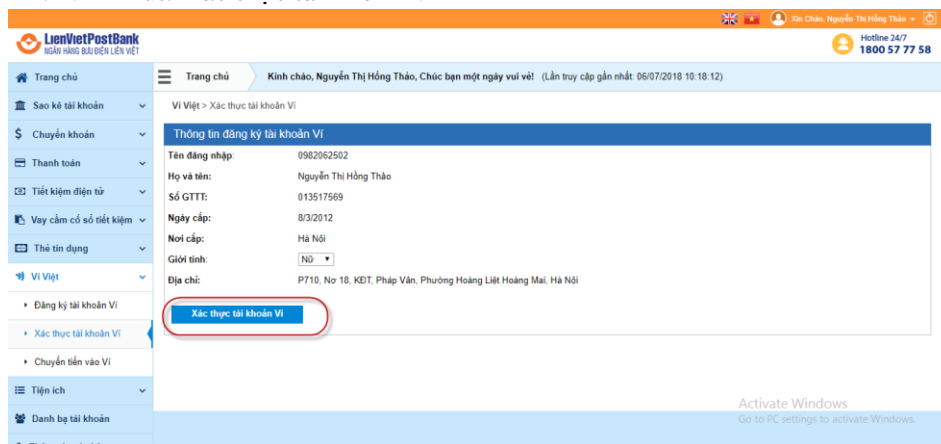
Xin Chào, Nguyễn Thị Hồng Thảo

LienVietPostBank
NGÂN HÀNG BƯU ĐIỆN LIÊN VIỆT

Hotline 24/7
1800 57 77 58

Trang chủ
Sao kê tài khoản
Chuyển khoản
Thanh toán
Tiết kiệm điện tử
Vay cầm cố sổ tiết kiệm
Thẻ tín dụng
Ví Việt
Đăng ký tài khoản Ví
Xác thực tài khoản Ví
Chuyển tiền vào Ví
Tiện ích
Danh bạ tài khoản

Trang chủ
Kính chào, Nguyễn Thị Hồng Thảo, Chúc bạn một ngày vui vẻ! (Lần truy cập gần nhất: 06/07/2018 10:18:12)

Ví Việt > Xác thực tài khoản Ví

Thông tin đăng ký tài khoản Ví

| | |
|---|---|
| Tên đăng nhập: | 0982062502 |
| Họ và tên: | Nguyễn Thị Hồng Thảo |
| Số GTTT: | 013517569 |
| Ngày cấp: | 8/3/2012 |
| Nơi cấp: | Hà Nội |
| Giới tính: | Nữ |
| Địa chỉ: | P710, Nơ 18, KĐT, Pháp Vân, Phường Hoàng Liệt Hoàng Mai, Hà Nội |

Xác thực tài khoản Ví

Activate Windows
Go to PC settings to activate Windows.